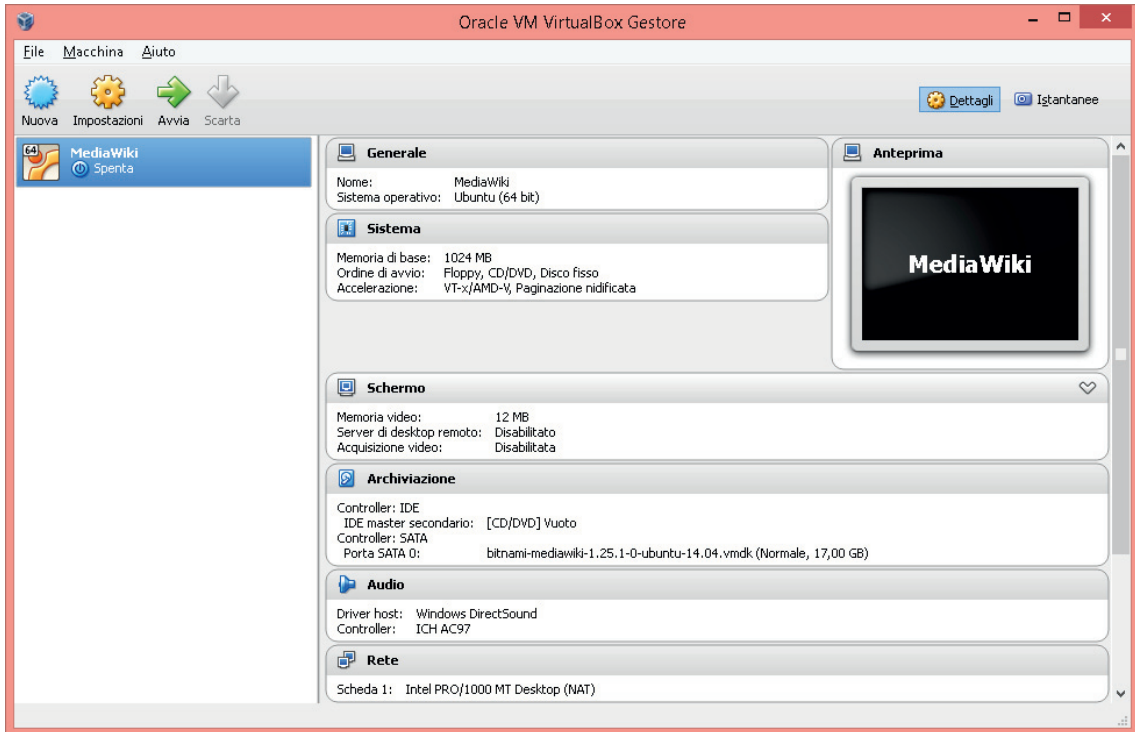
Oracle VM VirtualBox Gestore

File Macchina Aiuto

Nuova Impostazioni Avvia Scarta

Dettagli Istantanee

64
MediaWiki
Spenta

Generale

Nome: MediaWiki
Sistema operativo: Ubuntu (64 bit)

Sistema

Memoria di base: 1024 MB
Ordine di avvio: Floppy, CD/DVD, Disco fisso
Accelerazione: VT-x/AMD-V, Paginazione nidificata

Anteprima

MediaWiki

Schermo

Memoria video: 12 MB
Server di desktop remoto: Disabilitato
Acquisizione video: Disabilitata

Archiviazione

Controller: IDE
IDE master secondario: [CD/DVD] Vuoto
Controller: SATA
Porta SATA 0: bitnami-mediawiki-1.25.1-0-ubuntu-14.04.vmdk (Normale, 17,00 GB)

Audio

Driver host: Windows DirectSound
Controller: ICH AC97

Rete

Scheda 1: Intel PRO/1000 MT Desktop (NAT)